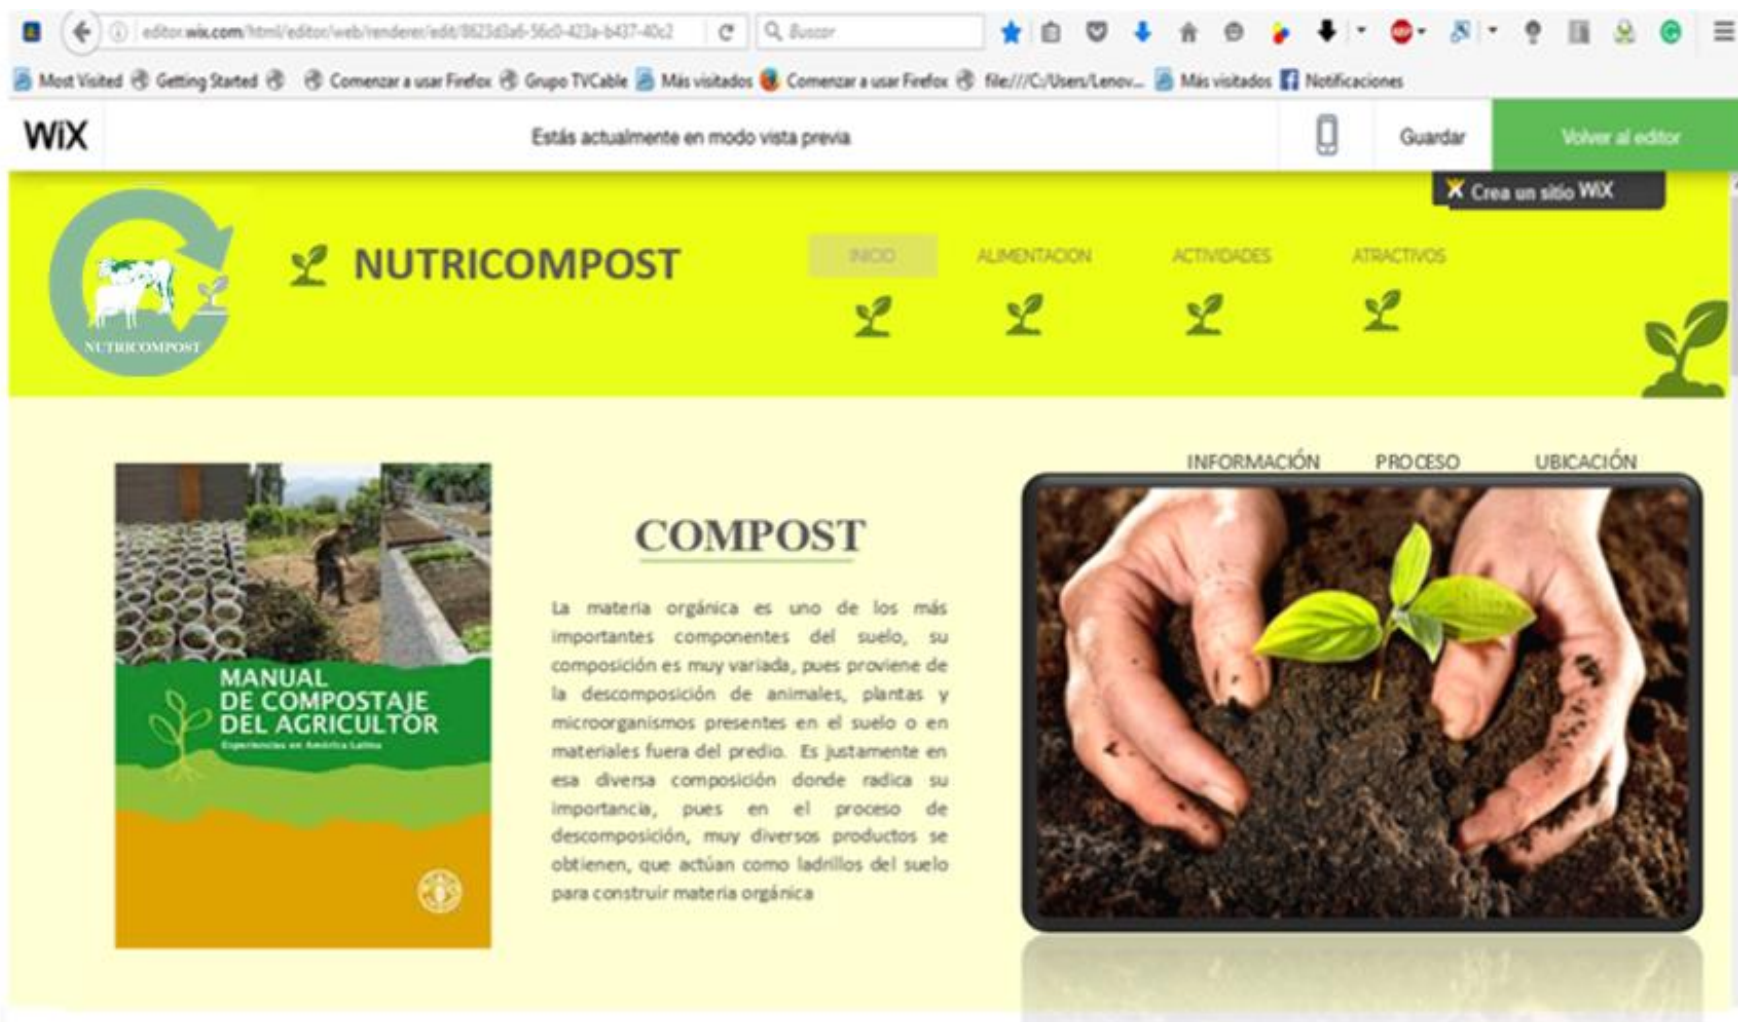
editor.wix.com/html/editor/web/renderer/edit/8623d3a6-56c0-423a-b437-40c2

Buscar

Most Visited Getting Started Comenzar a usar Firefox Grupo TVCable Más visitados Comenzar a usar Firefox file:///C:/Users/Lenov... Más visitados Notificaciones

WiX

Estás actualmente en modo vista previa

Guardar

Volver al editor

Crea un sitio WiX

NUTRICOMPOST

NUTRICOMPOST

INICIO

ALIMENTACION

ACTIVIDADES

ATRACTIVOS

INFORMACIÓN

PROCESO

UBICACIÓN

MANUAL DE COMPOSTAJE DEL AGRICULTOR

Experiencias en América Latina

COMPOST

La materia orgánica es uno de los más importantes componentes del suelo, su composición es muy variada, pues proviene de la descomposición de animales, plantas y microorganismos presentes en el suelo o en materiales fuera del predio. Es justamente en esa diversa composición donde radica su importancia, pues en el proceso de descomposición, muy diversos productos se obtienen, que actúan como ladrillos del suelo para construir materia orgánica